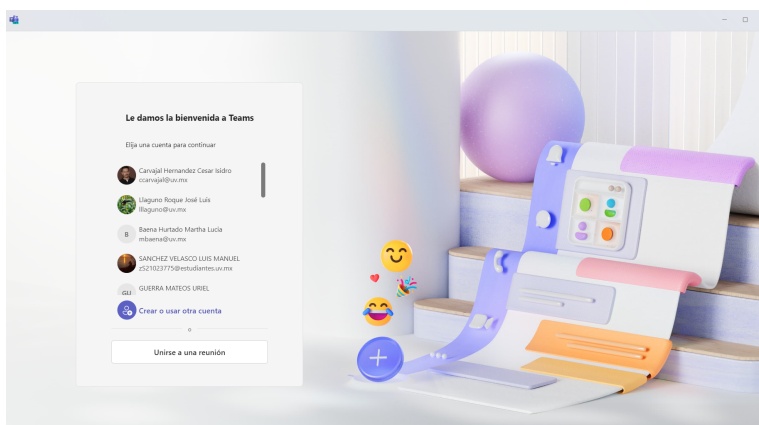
Le damos la bienvenida a Teams

Elija una cuenta para continuar

Carvajal Hernandez Cesar Isidro
ccarvajal@uv.mx

Llaguno Roque José Luis
lllaguno@uv.mx

B
Baena Hurtado Martha Lucia
mbaena@uv.mx

SANCHEZ VELASCO LUIS MANUEL
zS21023775@estudiantes.uv.mx

GU
GUERRA MATEOS URIEL

Crear o usar otra cuenta

o

Unirse a una reunión